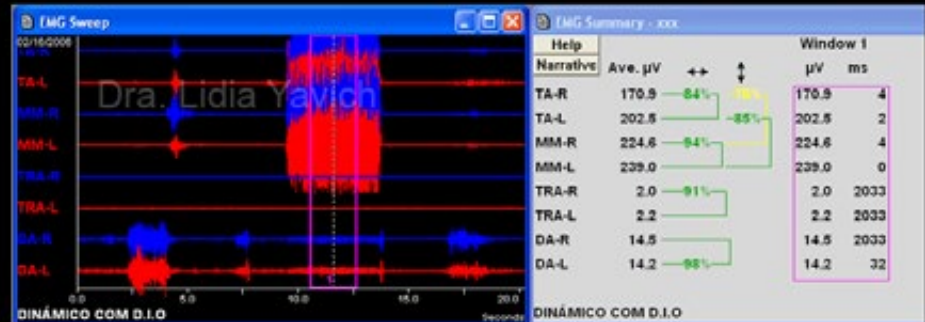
EMG Sweep
02/16/2006
TA-R
TA-L
MM-R
MM-L
TRA-R
TRA-L
DA-R
DA-L
Dra. Lidia Yavich
0.0 5.0 10.0 15.0 20.0
Seconds
DINÁMICO COM D.I.O

EMG Summary - xxx
Help
Narrative
Ave. µV ↔ ↕
Window 1
µV ms

| | Ave. µV | | µV | ms |
|---|---|---|---|---|
| TA-R | 170.9 | 84% 78% | 170.9 | 4 |
| TA-L | 202.5 | 85% | 202.5 | 2 |
| MM-R | 224.6 | 94% | 224.6 | 4 |
| MM-L | 239.0 | | 239.0 | 0 |
| TRA-R | 2.0 | 91% | 2.0 | 2033 |
| TRA-L | 2.2 | | 2.2 | 2033 |
| DA-R | 14.5 | | 14.5 | 2033 |
| DA-L | 14.2 | 98% | 14.2 | 32 |

DINÁMICO COM D.I.O